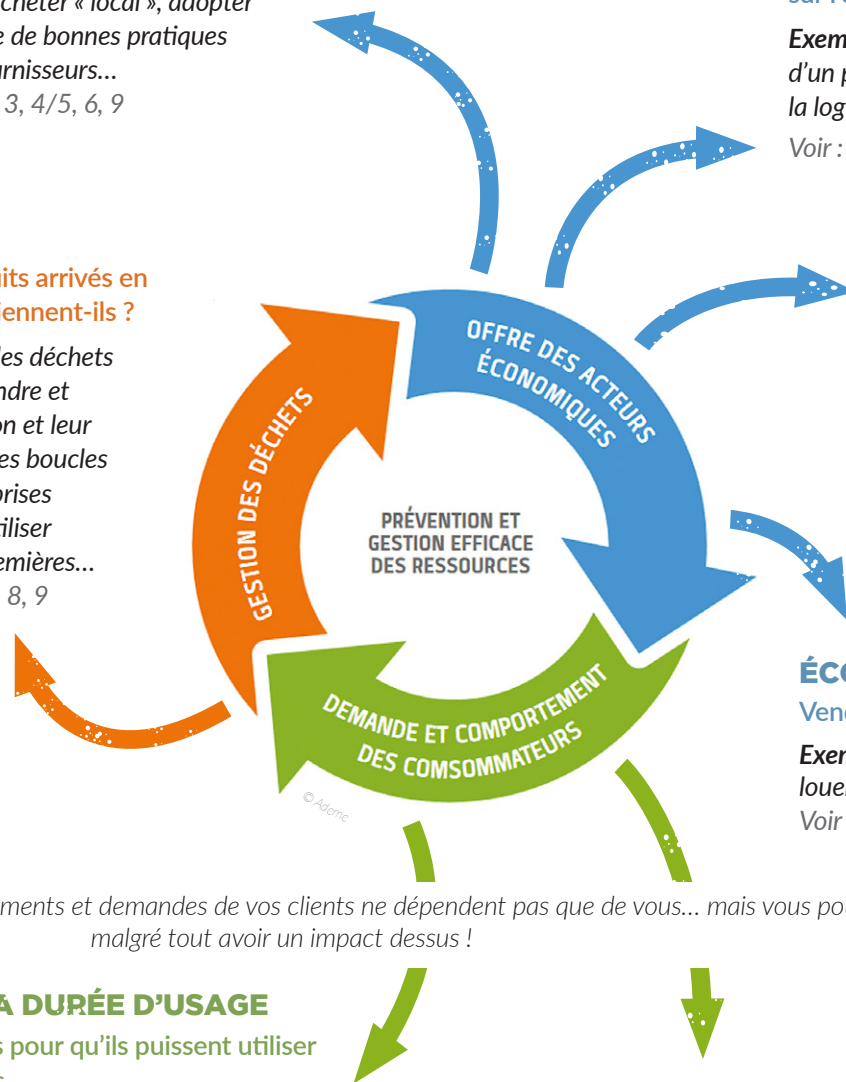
cheter « local », adopter
e de bonnes pratiques
rnisseurs…
3, 4/5, 6, 9

its arrivés en
iennent-ils ?

les déchets
ndre et
on et leur
es boucles
orises
iliser
emières…
8, 9

sur l'

Exem
d'un p
la log
Voir :

OFFRE DES ACTEURS ÉCONOMIQUES

GESTION DES DÉCHETS

PRÉVENTION ET GESTION EFFICACE DES RESSOURCES

DEMANDE ET COMPORTEMENT DES COMSOMMATEURS

© Ademe

ÉCO
Vend
Exem
loue
Voir

ments et demandes de vos clients ne dépendent pas que de vous… mais vous po malgré tout avoir un impact dessus !

A DURÉE D'USAGE
s pour qu'ils puissent utiliser